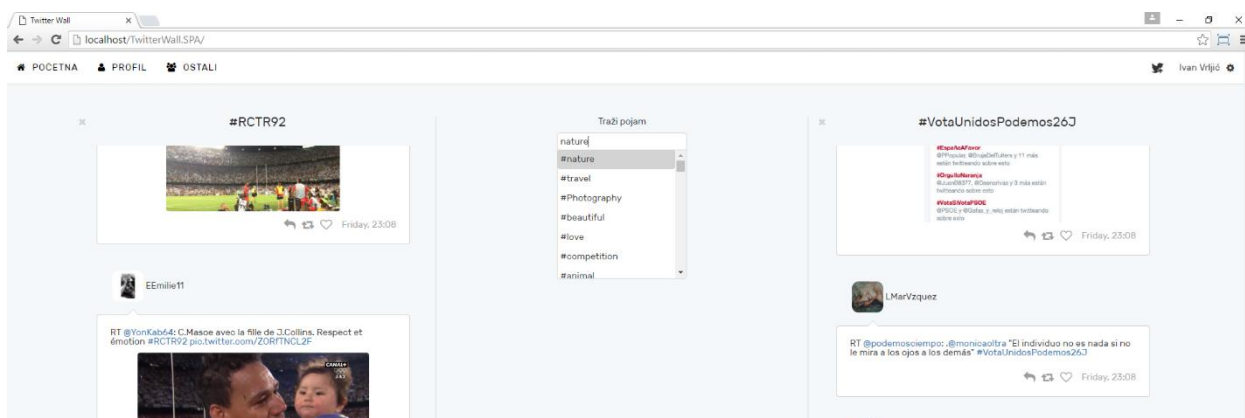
Twitter Wall ×

localhost/TwitterWall.SPA/

POCETNA PROFIL OSTALI

Ivan Vrljić

×

#RCTR92

Friday, 23:08

EEmilie11

RT @YonKab64: C.Masoe avec la fille de J.Collins. Respect et émotion #RCTR92 pic.twitter.com/ZORfTNCL2F

Traži pojam

nature

#nature
#travel
#Photography
#beautiful
#love
#competition
#animal

×

#VotaUnidosPodemos26J

#EspañaAFavor
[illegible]
#OrgulloNaranja
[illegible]
#VotaSiVotaPSOE
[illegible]

Friday, 23:08

LMarVzquez

RT @podemosciempo: .@monicaoltra "El individuo no es nada si no le mira a los ojos a los demás" #VotaUnidosPodemos26J

Friday, 23:08